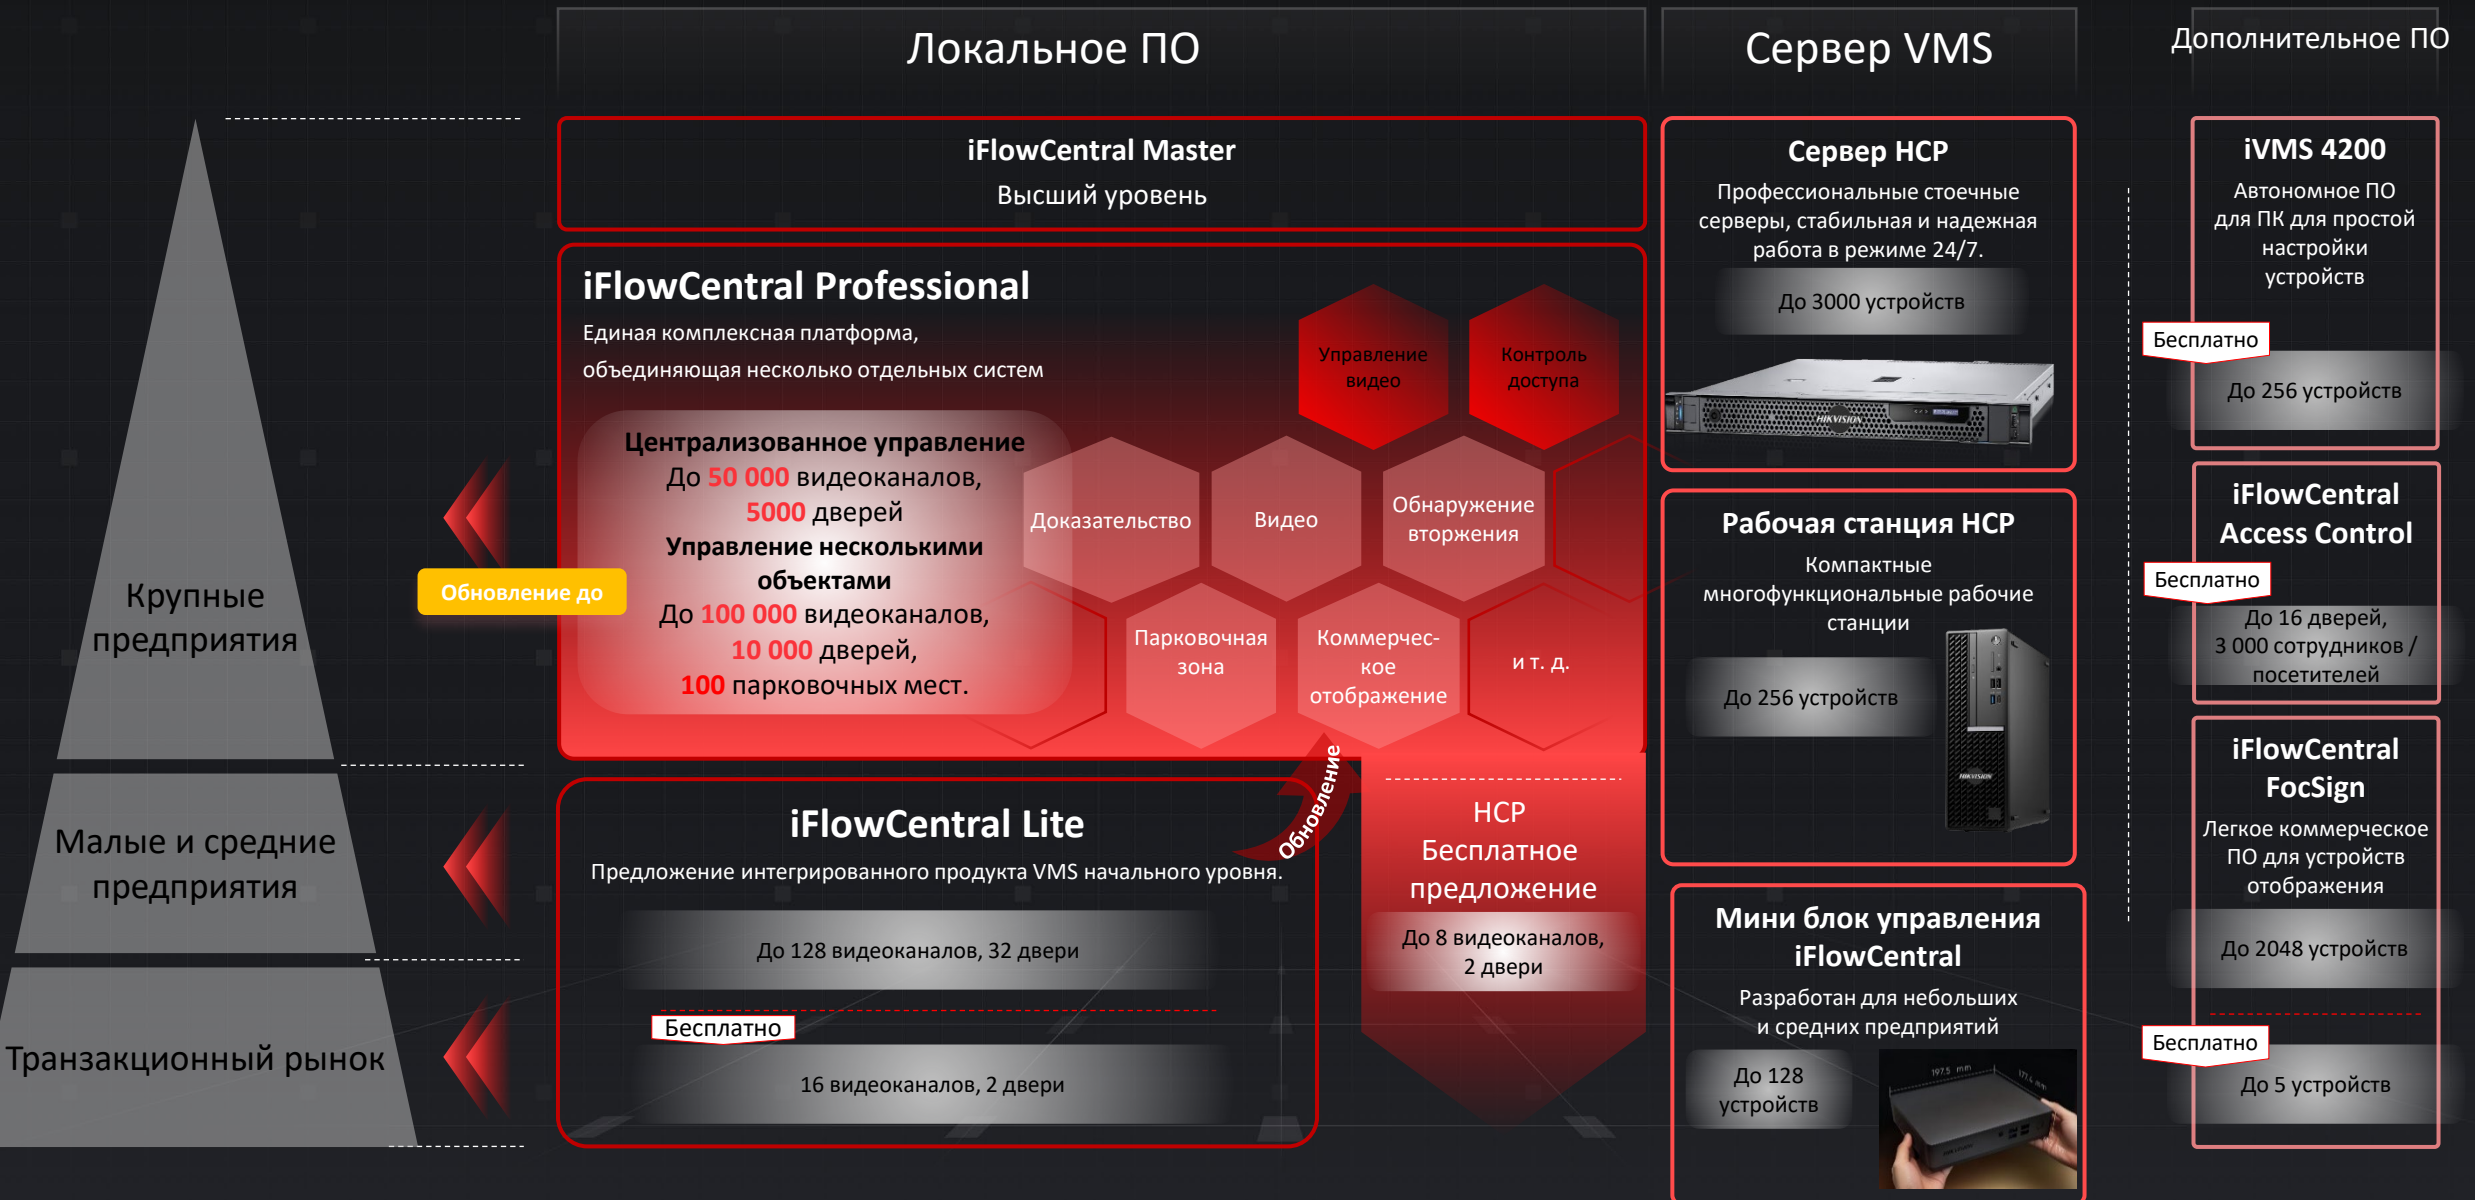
Локальное ПО

Сервер VMS

Дополнительное ПО

Крупные предприятия

Малые и средние предприятия

Транзакционный рынок

Обновление до

iFlowCentral Master
Высший уровень

iFlowCentral Professional
Единая комплексная платформа, объединяющая несколько отдельных систем

Централизованное управление
До 50 000 видеоканалов, 5000 дверей
Управление несколькими объектами
До 100 000 видеоканалов, 10 000 дверей, 100 парковочных мест.

Управление видео

Контроль доступа

Доказательство

Видео

Обнаружение вторжения

Парковочная зона

Коммерческое отображение

и т. д.

Обновление

iFlowCentral Lite
Предложение интегрированного продукта VMS начального уровня.

До 128 видеоканалов, 32 двери

Бесплатно

16 видеоканалов, 2 двери

HCP
Бесплатное предложение
До 8 видеоканалов, 2 двери

Сервер HCP
Профессиональные стоечные серверы, стабильная и надежная работа в режиме 24/7.
До 3000 устройств

Рабочая станция HCP
Компактные многофункциональные рабочие станции
До 256 устройств

Мини блок управления iFlowCentral
Разработан для небольших и средних предприятий
До 128 устройств

iVMS 4200
Автономное ПО для ПК для простой настройки устройств
Бесплатно
До 256 устройств

iFlowCentral Access Control
Бесплатно
До 16 дверей, 3 000 сотрудников / посетителей

iFlowCentral FocSign
Легкое коммерческое ПО для устройств отображения
До 2048 устройств
Бесплатно
До 5 устройств